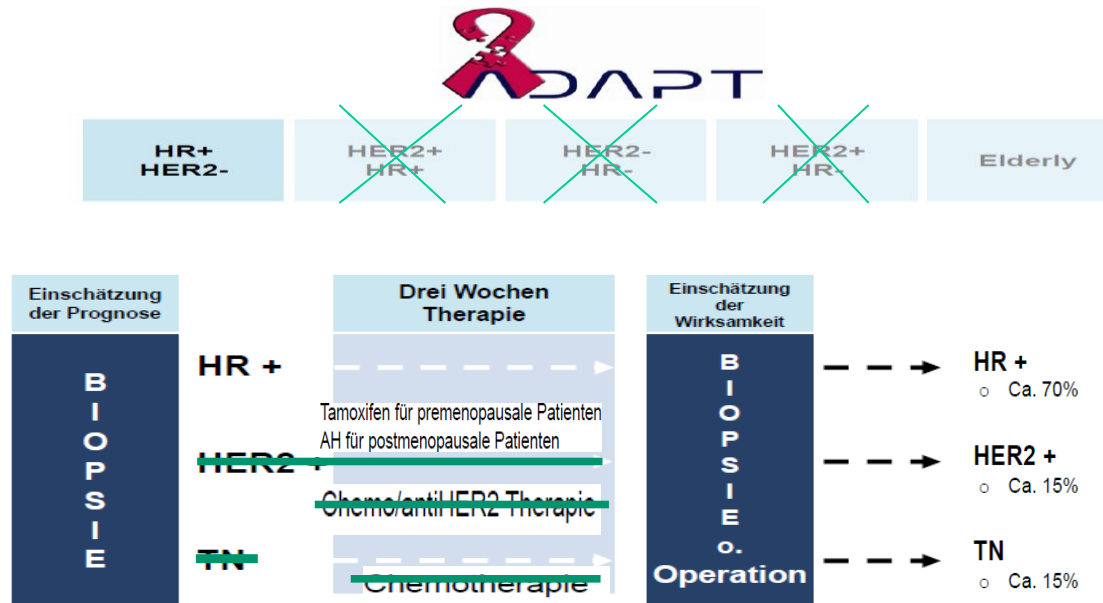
ADAPT

| HR+ HER2- | HER2+ HR+ | HER2- HR- | HER2+ HR- | Elderly |
|---|---|---|---|---|

Einschätzung der Prognose

BIOPSIE

HR +

HER2 +

TN

Drei Wochen Therapie

Tamoxifen für premenopausale Patienten
AH für postmenopausale Patienten

Chemo/antiHER2 Therapie

Chemotherapie

Einschätzung der Wirksamkeit

BIOPSIE o. Operation

HR +
Ca. 70%

HER2 +
Ca. 15%

TN
Ca. 15%